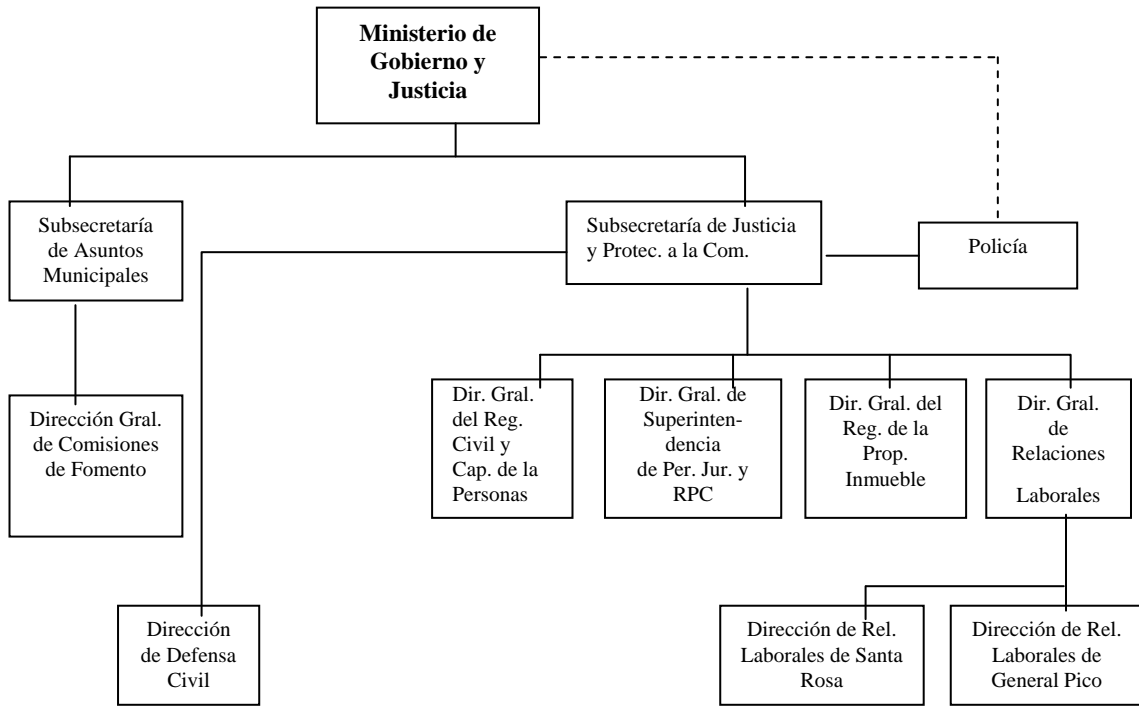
Ministerio de Gobierno y Justicia

Subsecretaría de Asuntos Municipales

Subsecretaría de Justicia y Protec. a la Com.

Policía

Dirección Gral. de Comisiones de Fomento

Dir. Gral. del Reg. Civil y Cap. de la Personas

Dir. Gral. de Superintendencia de Per. Jur. y RPC

Dir. Gral. del Reg. de la Prop. Inmueble

Dir. Gral. de Relaciones Laborales

Dirección de Defensa Civil

Dirección de Rel. Laborales de Santa Rosa

Dirección de Rel. Laborales de General Pico